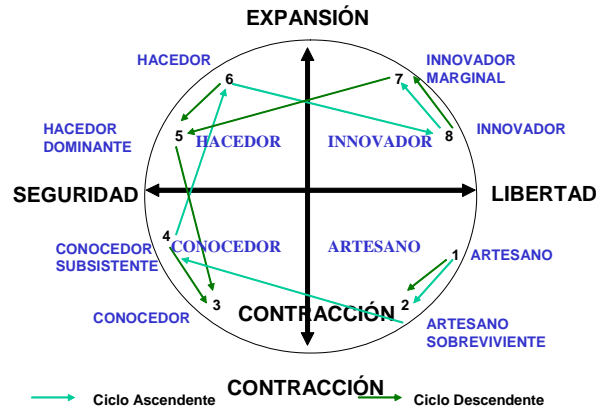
EXPANSIÓN

HACEDOR

INNOVADOR MARGINAL

6

7

HACEDOR DOMINANTE

5

HACEDOR

INNOVADOR

8

INNOVADOR

SEGURIDAD

LIBERTAD

4

CONOCEDOR SUBSISTENTE

CONOCEDOR

ARTESANO

1

ARTESANO

2

3

CONOCEDOR

CONTRACCIÓN

ARTESANO SOBREVIVIENTE

CONTRACCIÓN

Ciclo Ascendente

Ciclo Descendente